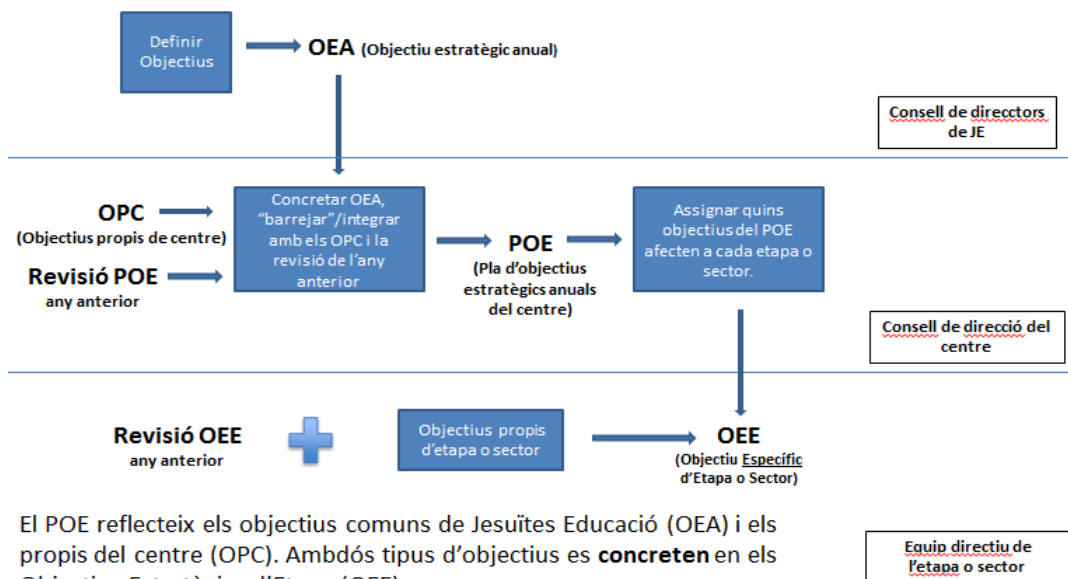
Definir Objectius

OEA (Objectiu estratègic anual)

Consell de direcctors de JE

OPC (Objectius propis de centre)

Revisió POE any anterior

Concretar OEA, "barrejar"/integrar amb els OPC i la revisió de l'any anterior

POE (Pla d'objectius estratègics anuals del centre)

Assignar quins objectius del POE afecten a cada etapa o sector.

Consell de direcció del centre

Revisió OEE any anterior

Objectius propis d'etapa o sector

OEE (Objectiu Específic d'Etapa o Sector)

El POE reflecteix els objectius comuns de Jesuïtes Educació (OEA) i els propis del centre (OPC). Ambdós tipus d'objectius es **concreten** en els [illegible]

Equip directiu de l'etapa o sector